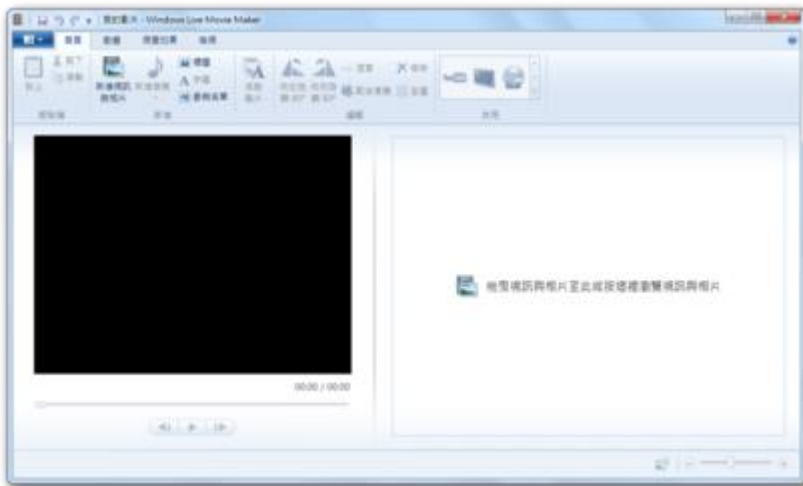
我的影片 - Windows Live Movie Maker

常用 動畫 視覺效果 檢視

貼上 剪下 複製

剪貼簿

新增視訊與相片 新增音樂 標題 字幕 影片字幕

新增

快照

向左旋轉 90° 向右旋轉 90° 選取全部 一致 移除

編輯

共用

00:00 / 00:00

按一下這裡以瀏覽視訊與相片

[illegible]